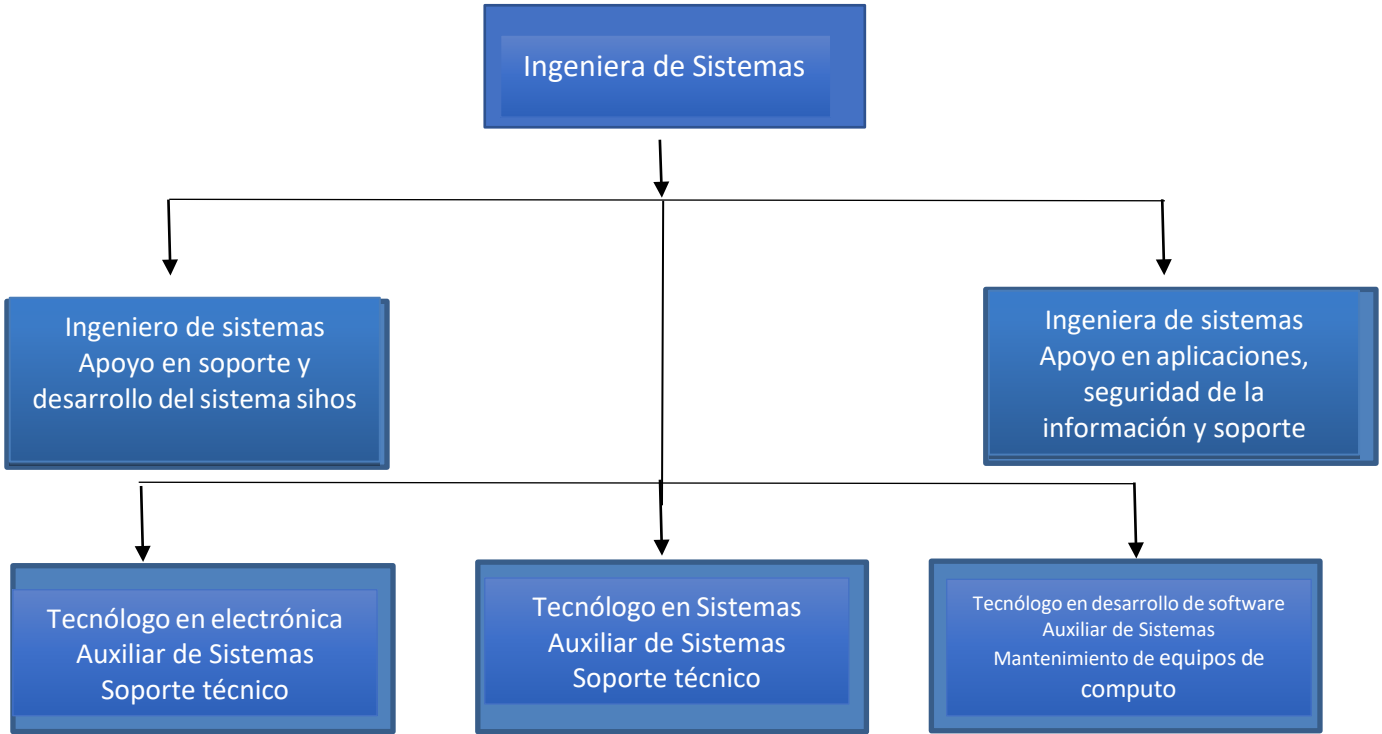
Ingeniera de Sistemas

Ingeniero de sistemas
Apoyo en soporte y desarrollo del sistema sihos

Ingeniera de sistemas
Apoyo en aplicaciones, seguridad de la información y soporte

Tecnólogo en electrónica
Auxiliar de Sistemas
Soporte técnico

Tecnólogo en Sistemas
Auxiliar de Sistemas
Soporte técnico

Tecnólogo en desarrollo de software
Auxiliar de Sistemas
Mantenimiento de equipos de computo